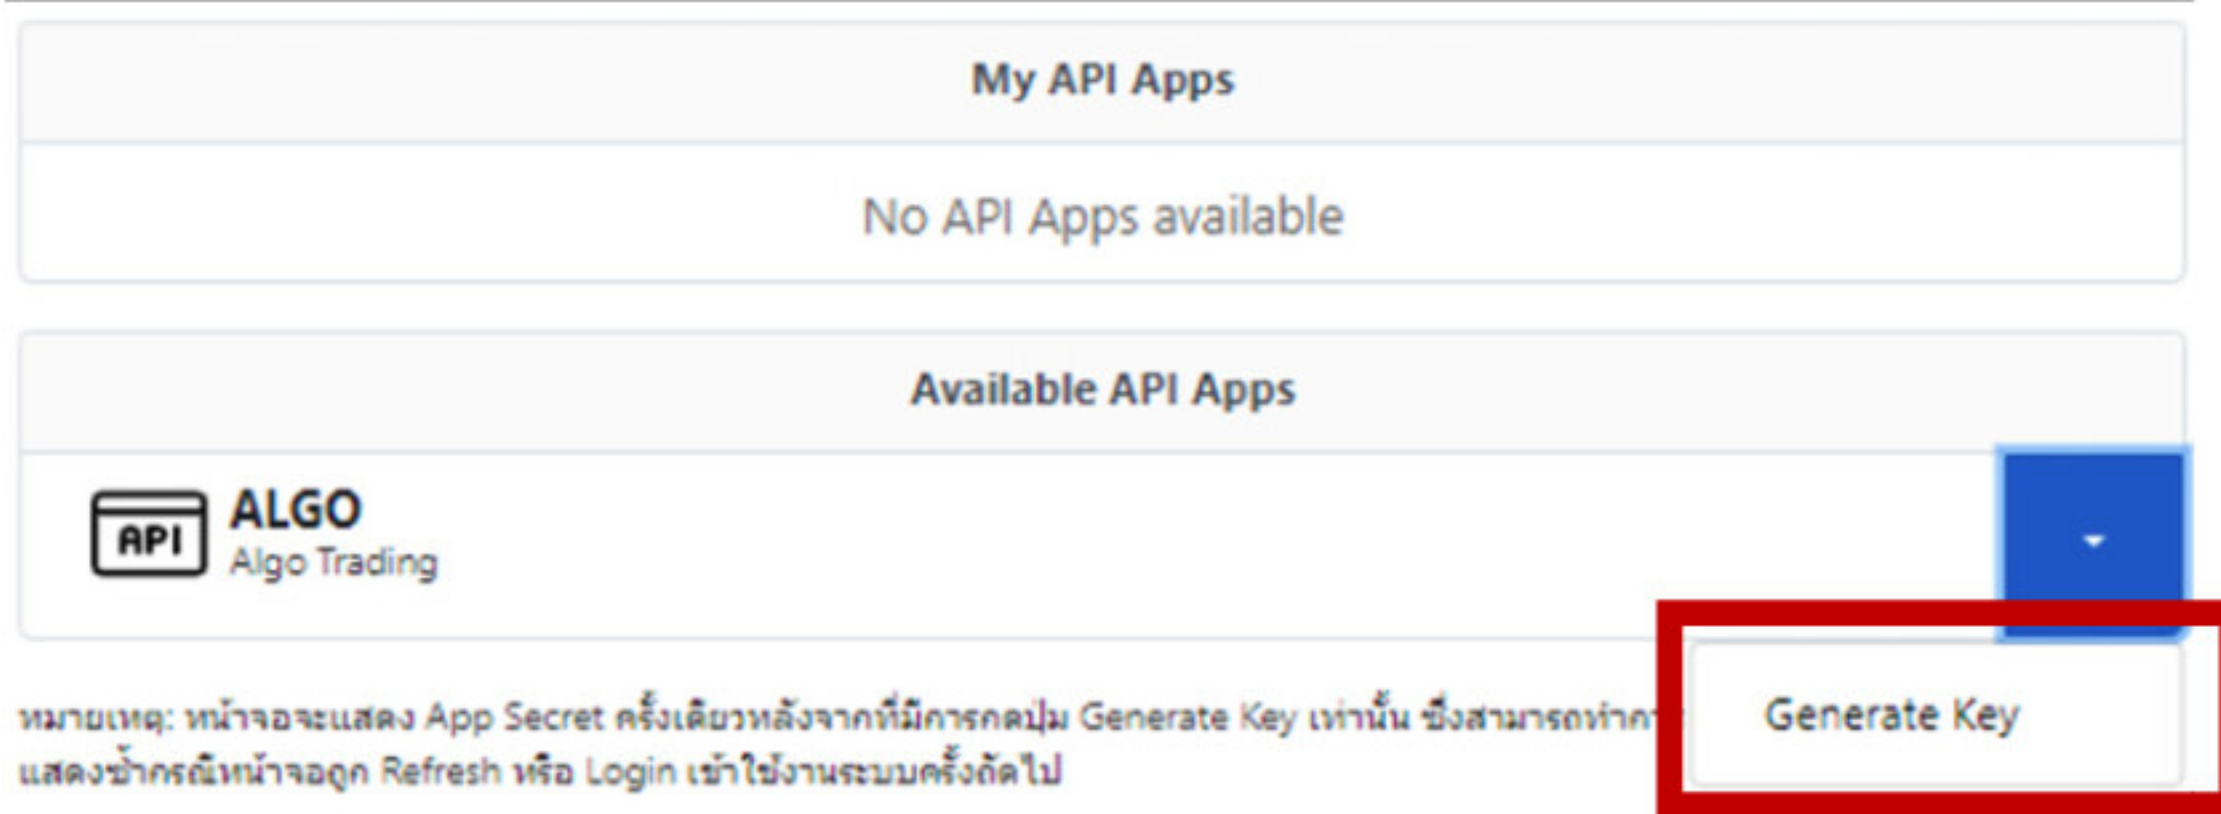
My API Apps

No API Apps available

Available API Apps

API

ALGO
Algo Trading

Generate Key

หมายเหตุ: หน้าจอจะแสดง App Secret ครั้งเดียวหลังจากที่มีการกดปุ่ม Generate Key เท่านั้น ซึ่งสามารถทำก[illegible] แสดงซ้ำกรณีหน้าจอถูก Refresh หรือ Login เข้าใช้งานระบบครั้งถัดไป